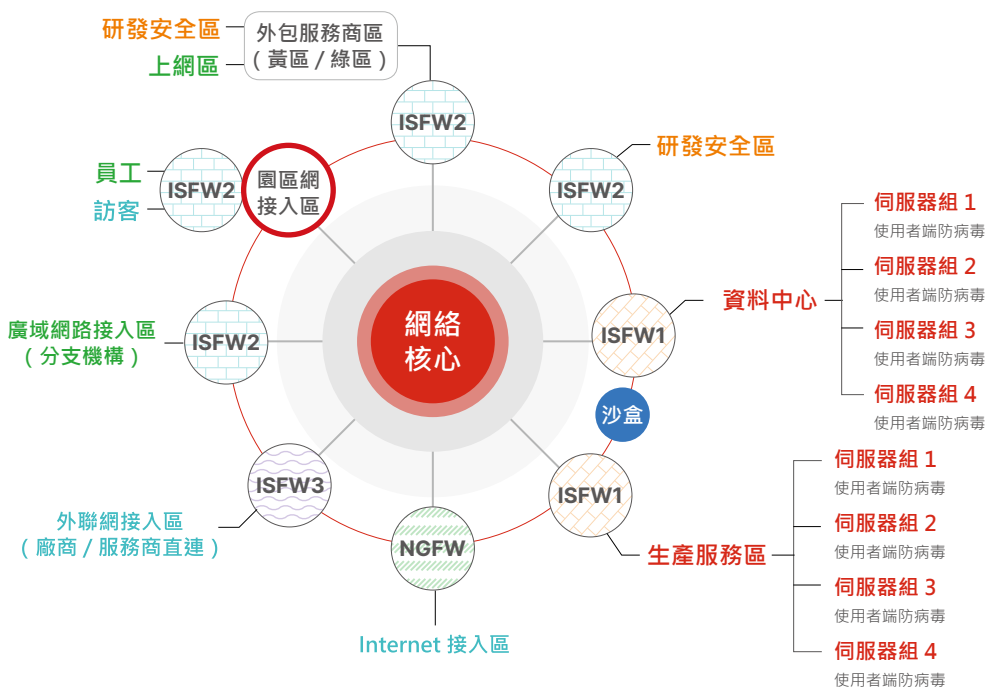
研發安全區
上網區
外包服務商區
（黃區 / 綠區）
ISFW2
研發安全區
ISFW2
員工
訪客
ISFW2
園區網接入區
伺服器組 1
使用者端防病毒
伺服器組 2
使用者端防病毒
資料中心
ISFW1
伺服器組 3
使用者端防病毒
伺服器組 4
使用者端防病毒
網絡核心
廣域網路接入區
（分支機構）
ISFW2
沙盒
伺服器組 1
使用者端防病毒
ISFW3
ISFW1
伺服器組 2
使用者端防病毒
外聯網接入區
（廠商 / 服務商直連）
NGFW
生產服務區
伺服器組 3
使用者端防病毒
伺服器組 4
使用者端防病毒
Internet 接入區